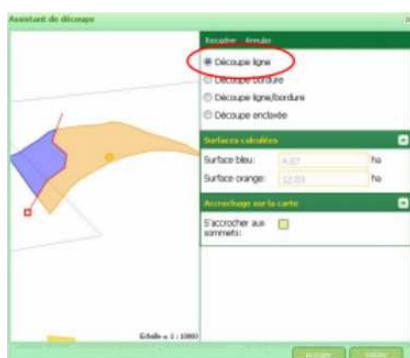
Assistant de découpe

Escuder Annuler

Découpe ligne

Découpe bordure

Découpe ligne/bordure

Découpe enclavée

Surfaces calculées

Surface bleu: 4.07 ha

Surface orange: 12.03 ha

Accrochage sur la carte

S'accrocher aux sommets:

Echelle = 1 : 1000

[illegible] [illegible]